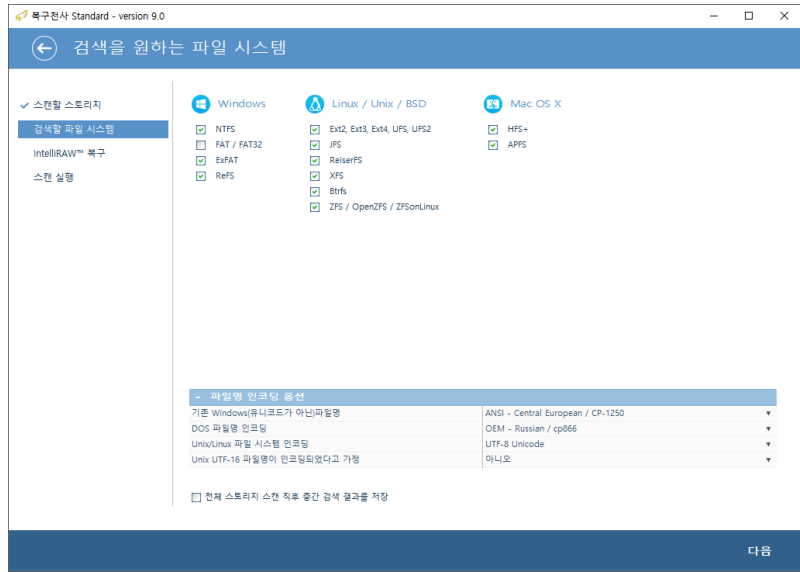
복구전사 Standard - version 9.0

검색을 원하는 파일 시스템

스캔할 스토리지
검색할 파일 시스템
IntelliRAW™ 복구
스캔 실행

Windows
NTFS
FAT / FAT32
ExFAT
ReFS

Linux / Unix / BSD
Ext2, Ext3, Ext4, UFS, UFS2
JFS
ReiserFS
XFS
Btrfs
ZFS / OpenZFS / ZFSonLinux

Mac OS X
HFS+
APFS

- 파일명 인코딩 옵션

| | |
|---|---|
| 기존 Windows(유니코드가 아닌)파일명 | ANSI - Central European / CP-1250 |
| DOS 파일명 인코딩 | OEM - Russian / cp866 |
| Unix/Linux 파일 시스템 인코딩 | UTF-8 Unicode |
| Unix UTF-16 파일명이 인코딩되었다고 가정 | 아니오 |

전체 스토리지 스캔 직후 중간 검색 결과를 저장

다음